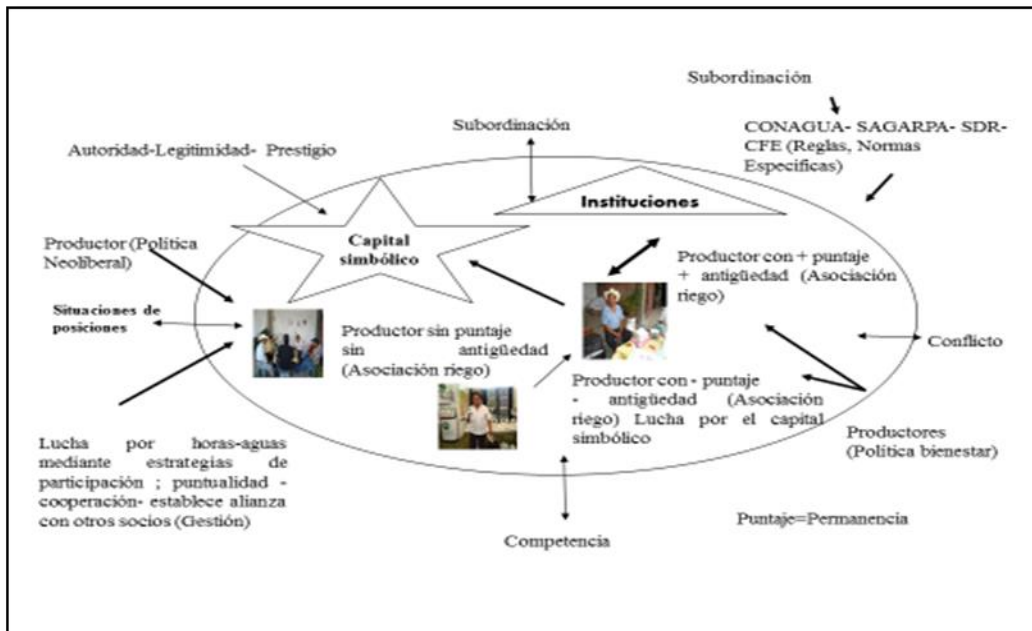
Subordinación

CONAGUA- SAGARPA- SDR- CFE (Reglas, Normas Especificas)

Subordinación

Autoridad-Legitimidad- Prestigio

Instituciones

Capital simbólico

Productor (Política Neoliberal)

Productor con + puntaje + antigüedad (Asociación riego)

Situaciones de posiciones

Productor sin puntaje sin antigüedad (Asociación riego)

Conflicto

Productor con - puntaje - antigüedad (Asociación riego) Lucha por el capital simbólico

Lucha por horas-aguas mediante estrategias de participación ; puntualidad - cooperación- establece alianza con otros socios (Gestión)

Productores (Política bienestar)

Puntaje=Permanencia

Competencia